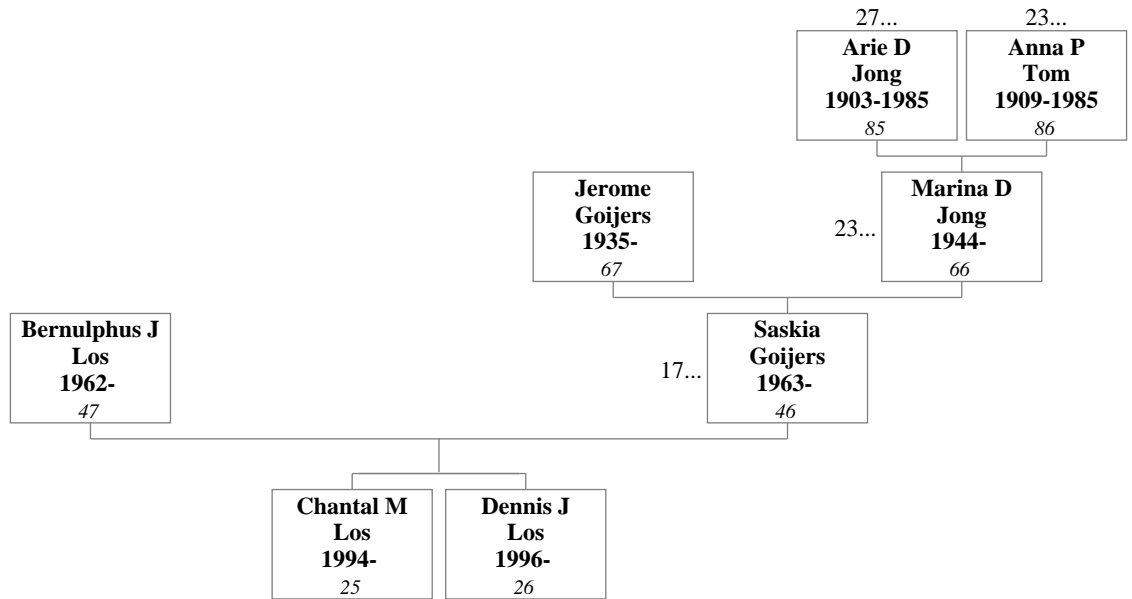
27...
Arie D
Jong
1903-1985
85

23...
Anna P
Tom
1909-1985
86

Jerome
Goijers
1935-
67

23...
Marina D
Jong
1944-
66

Bernulphus J
Los
1962-
47

17...
Saskia
Goijers
1963-
46

Chantal M
Los
1994-
25

Dennis J
Los
1996-
26